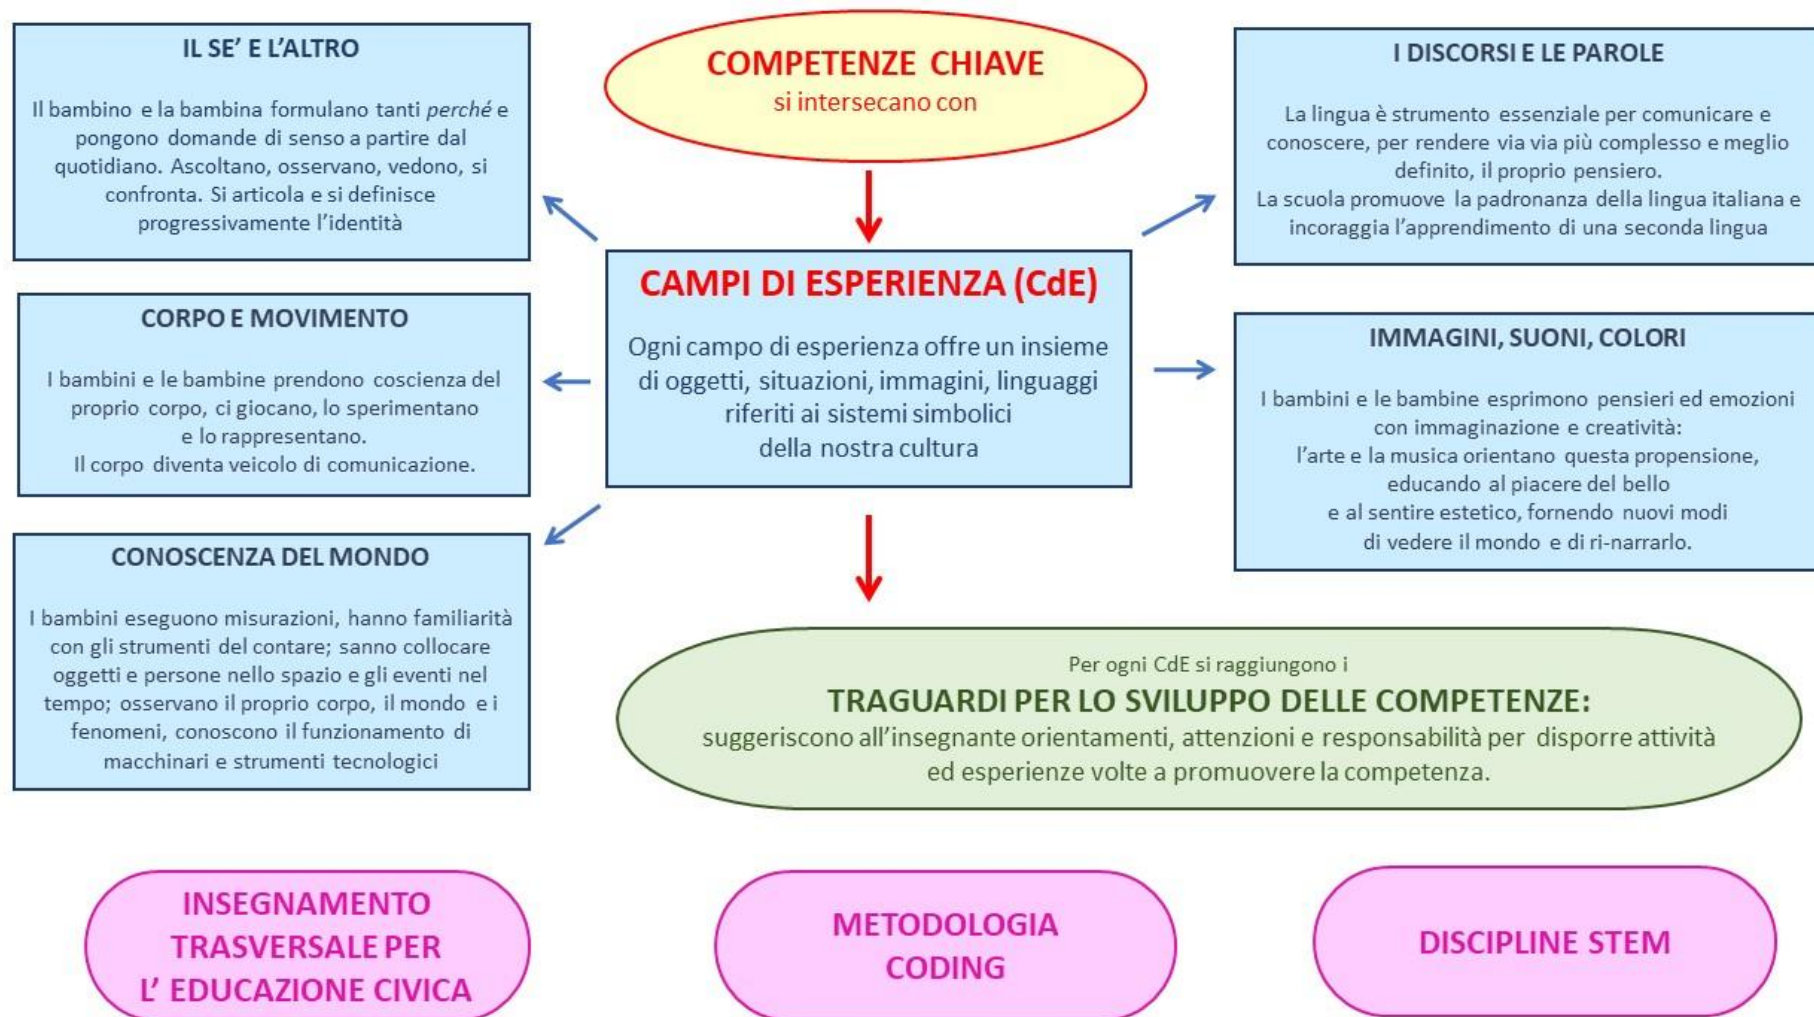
IL SE' E L'ALTRO

Il bambino e la bambina formulano tanti *perché* e pongono domande di senso a partire dal quotidiano. Ascoltano, osservano, vedono, si confronta. Si articola e si definisce progressivamente l'identità

COMPETENZE CHIAVE
si intersecano con

I DISCORSI E LE PAROLE

La lingua è strumento essenziale per comunicare e conoscere, per rendere via via più complesso e meglio definito, il proprio pensiero.
La scuola promuove la padronanza della lingua italiana e incoraggia l'apprendimento di una seconda lingua

CORPO E MOVIMENTO

I bambini e le bambine prendono coscienza del proprio corpo, ci giocano, lo sperimentano e lo rappresentano.
Il corpo diventa veicolo di comunicazione.

CAMPI DI ESPERIENZA (CdE)

Ogni campo di esperienza offre un insieme di oggetti, situazioni, immagini, linguaggi riferiti ai sistemi simbolici della nostra cultura

IMMAGINI, SUONI, COLORI

I bambini e le bambine esprimono pensieri ed emozioni con immaginazione e creatività:
l'arte e la musica orientano questa propensione, educando al piacere del bello e al sentire estetico, fornendo nuovi modi di vedere il mondo e di ri-narrarlo.

CONOSCENZA DEL MONDO

I bambini eseguono misurazioni, hanno familiarità con gli strumenti del contare; sanno collocare oggetti e persone nello spazio e gli eventi nel tempo; osservano il proprio corpo, il mondo e i fenomeni, conoscono il funzionamento di macchinari e strumenti tecnologici

Per ogni CdE si raggiungono i
TRAGUARDI PER LO SVILUPPO DELLE COMPETENZE:
suggeriscono all'insegnante orientamenti, attenzioni e responsabilità per disporre attività ed esperienze volte a promuovere la competenza.

INSEGNAMENTO TRASVERSALE PER L' EDUCAZIONE CIVICA

METODOLOGIA CODING

DISCIPLINE STEM